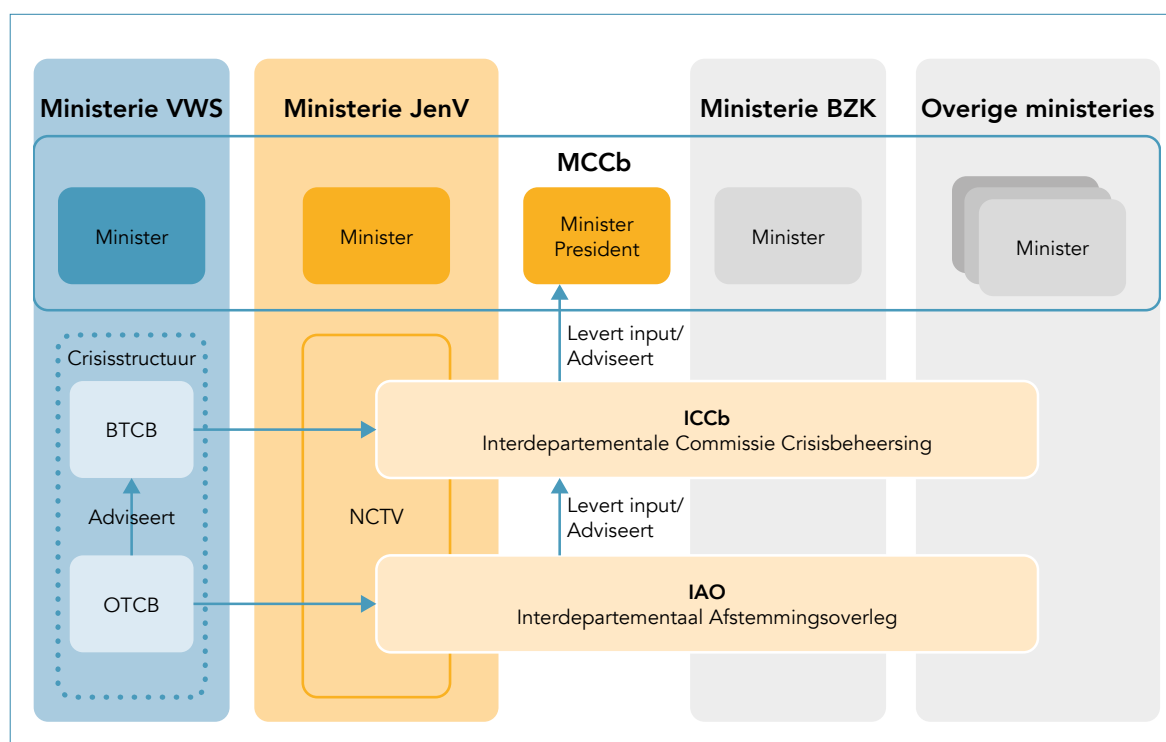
Ministerie VWS

Ministerie JenV

Ministerie BZK

Overige ministeries

MCCb

Minister

Minister

Minister President

Minister

Minister

Levert input/ Adviseert

Crisisstructuur

BTCB

ICCb
Interdepartementale Commissie Crisisbeheersing

Adviseert

NCTV

Levert input/ Adviseert

OTCB

IAO
Interdepartementaal Afstemmingsoverleg